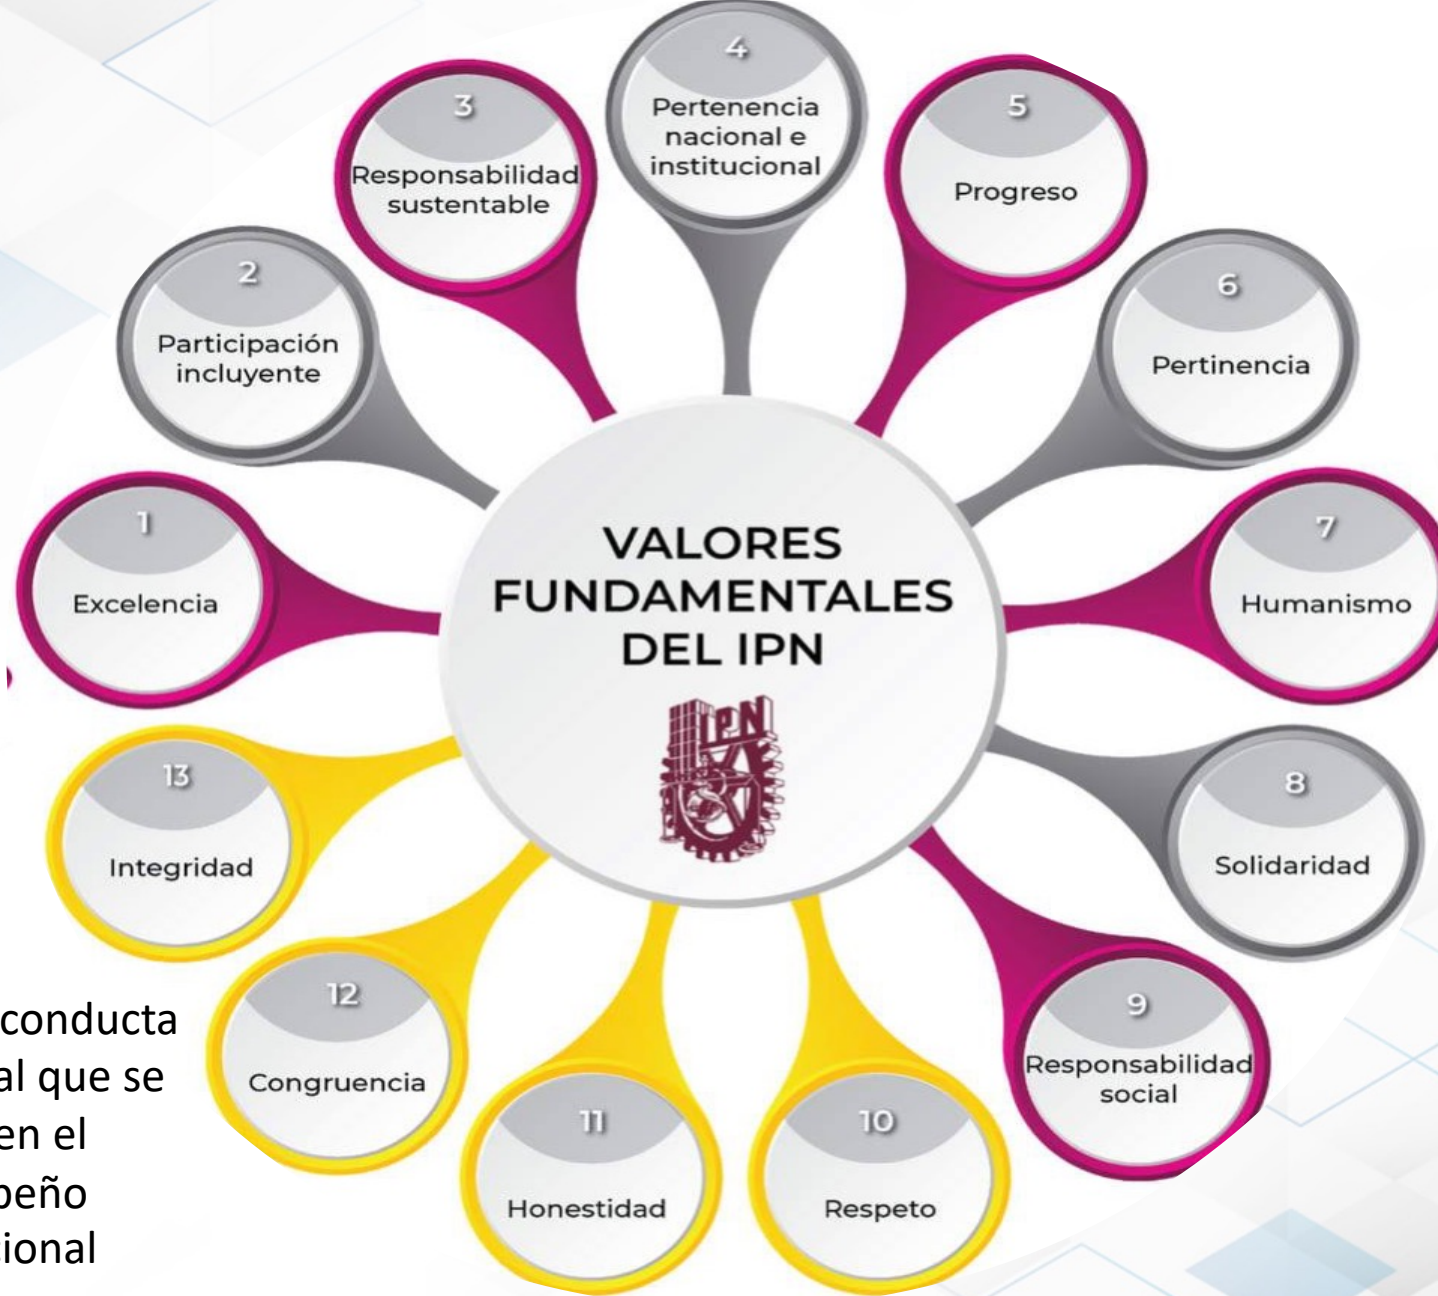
VALORES FUNDAMENTALES DEL IPN

IPN

1
Excelencia

2
Participación incluyente

3
Responsabilidad sustentable

4
Pertenencia nacional e institucional

5
Progreso

6
Pertinencia

7
Humanismo

8
Solidaridad

9
Responsabilidad social

10
Respeto

11
Honestidad

12
Congruencia

13
Integridad

conducta
al que se
en el
peño
ional